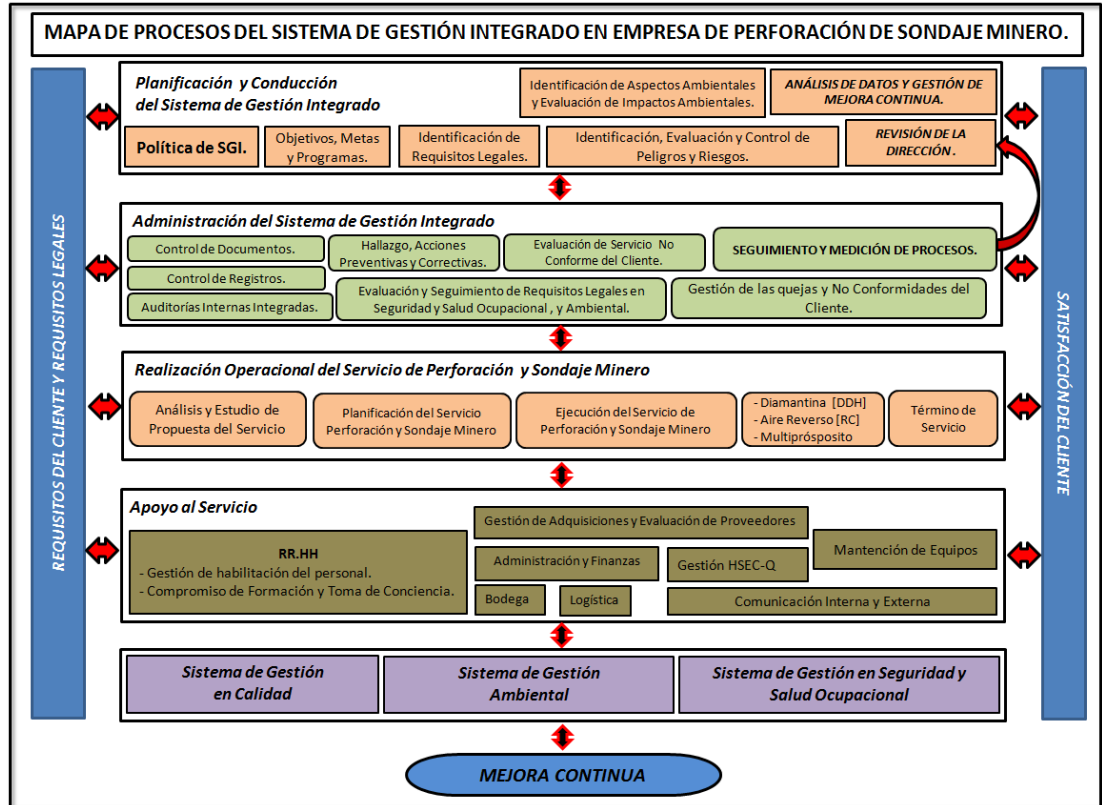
MAPA DE PROCESOS DEL SISTEMA DE GESTIÓN INTEGRADO EN EMPRESA DE PERFORACIÓN DE SONDAJE MINERO.

REQUISITOS DEL CLIENTE Y REQUISITOS LEGALES

Planificación y Conducción del Sistema de Gestión Integrado

Identificación de Aspectos Ambientales y Evaluación de Impactos Ambientales.

ANÁLISIS DE DATOS Y GESTIÓN DE MEJORA CONTINUA.

Política de SGI.

Objetivos, Metas y Programas.

Identificación de Requisitos Legales.

Identificación, Evaluación y Control de Peligros y Riesgos.

REVISIÓN DE LA DIRECCIÓN.

Administración del Sistema de Gestión Integrado

Control de Documentos.

Hallazgo, Acciones Preventivas y Correctivas.

Evaluación de Servicio No Conforme del Cliente.

SEGUIMIENTO Y MEDICIÓN DE PROCESOS.

Control de Registros.

Auditorías Internas Integradas.

Evaluación y Seguimiento de Requisitos Legales en Seguridad y Salud Ocupacional , y Ambiental.

Gestión de las quejas y No Conformidades del Cliente.

Realización Operacional del Servicio de Perforación y Sondaje Minero

Análisis y Estudio de Propuesta del Servicio

Planificación del Servicio Perforación y Sondaje Minero

Ejecución del Servicio de Perforación y Sondaje Minero

- Diamantina [DDH]
- Aire Reverso [RC]
- Multiprósposito

Término de Servicio

Apoyo al Servicio

Gestión de Adquisiciones y Evaluación de Proveedores

RR.HH
- Gestión de habilitación del personal.
- Compromiso de Formación y Toma de Conciencia.

Administración y Finanzas

Gestión HSEC-Q

Mantención de Equipos

Bodega

Logística

Comunicación Interna y Externa

Sistema de Gestión en Calidad

Sistema de Gestión Ambiental

Sistema de Gestión en Seguridad y Salud Ocupacional

MEJORA CONTINUA

SATISFACCIÓN DEL CLIENTE